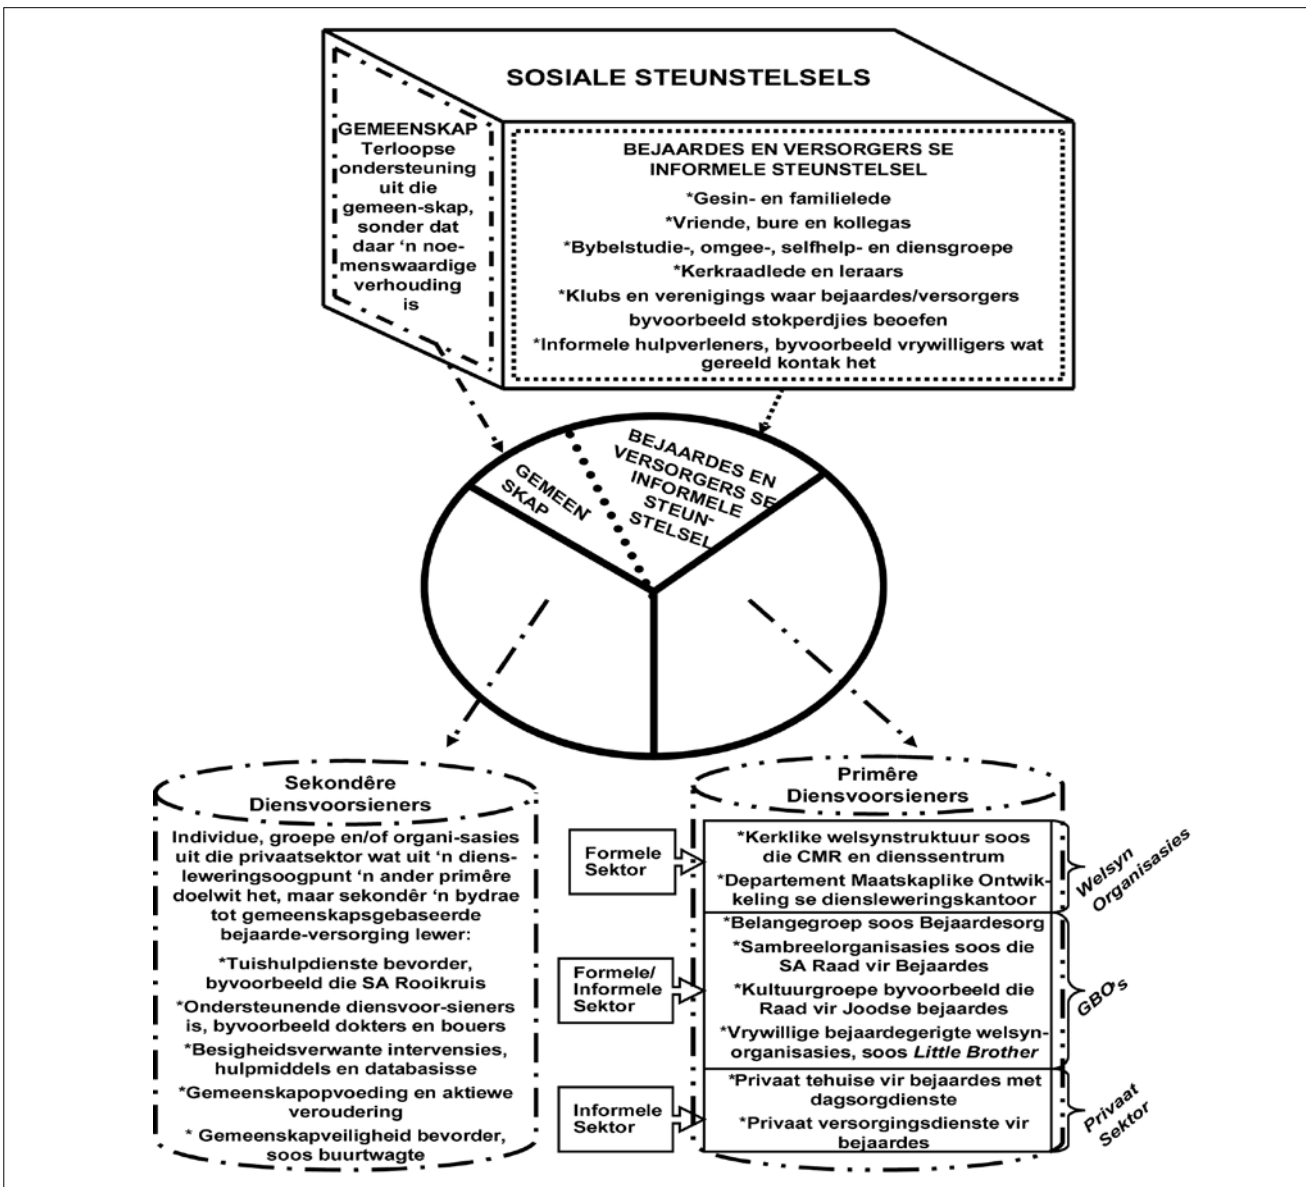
SOSIALE STEUNSTELSELS

GEMEENSKAP
Terloopse ondersteuning uit die gemeen-skap, sonder dat daar 'n noemenswaardige verhouding is

BEJAARDES EN VERSORGERS SE INFORMELE STEUNSTELSEL
*Gesin- en familielede
*Vriende, bure en kollegas
*Bybelstudie-, omgee-, selfhelp- en diensgroepe
*Kerkraadlede en leraars
*Klubs en verenigings waar bejaardes/versorgers byvoorbeeld stokperdjies beoefen
*Informele hulpverleners, byvoorbeeld vrywilligers wat gereeld kontak het

GEMEENSKAP

BEJAARDES EN VERSORGERS SE INFORMELE STEUNSTELSEL

Sekondêre Diensvoorsieners
Individue, groepe en/of organi-sasies uit die privaatsektor wat uit 'n diensleweringsoogpunt 'n ander primêre doelwit het, maar sekondêr 'n bydrae tot gemeenskapsgebaseerde bejaarde-versorging lewer:
*Tuishulpdienste bevorder, byvoorbeeld die SA Rooikruis
*Ondersteunende diensvoor-sieners is, byvoorbeeld dokters en bouers
*Besigheidsverwante intervensies, hulpmiddels en databasisse
*Gemeenskapopvoeding en aktiewe veroudering
* Gemeenskapveiligheid bevorder, soos buurtwagte

Primêre Diensvoorsieners

Formele Sektor
*Kerklike welsynstruktuur soos die CMR en dienssentrum
*Departement Maatskaplike Ontwikkeling se diensleweringskantoor
Welsyn Organisasies

Formele/ Informele Sektor
*Belangegroep soos Bejaardesorg
*Sambreelorganisasies soos die SA Raad vir Bejaardes
*Kultuurgroepe byvoorbeeld die Raad vir Joodse bejaardes
*Vrywillige bejaardegerigte welsyn-organisasies, soos Little Brother
GBO's

Informele Sektor
*Privaat tehuise vir bejaardes met dagsorgdienste
*Privaat versorgingsdienste vir bejaardes
Privaat Sektor